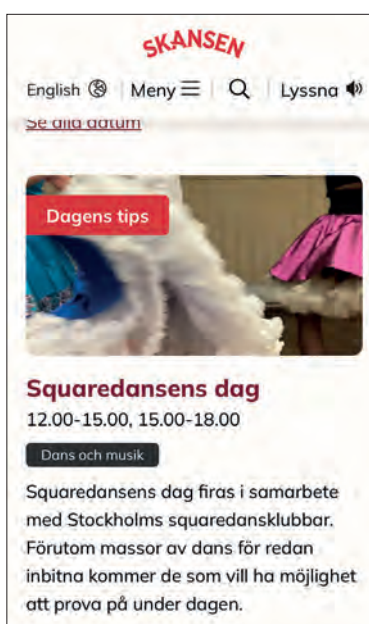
SKANSEN

English | Meny | Lyssna

Se alla datum

Dagens tips

Squaredansens dag

12.00-15.00, 15.00-18.00

Dans och musik

Squaredansens dag firas i samarbete med Stockholms squaredansklubbar. Förutom massor av dans för redan inbitna kommer de som vill ha möjlighet att prova på under dagen.